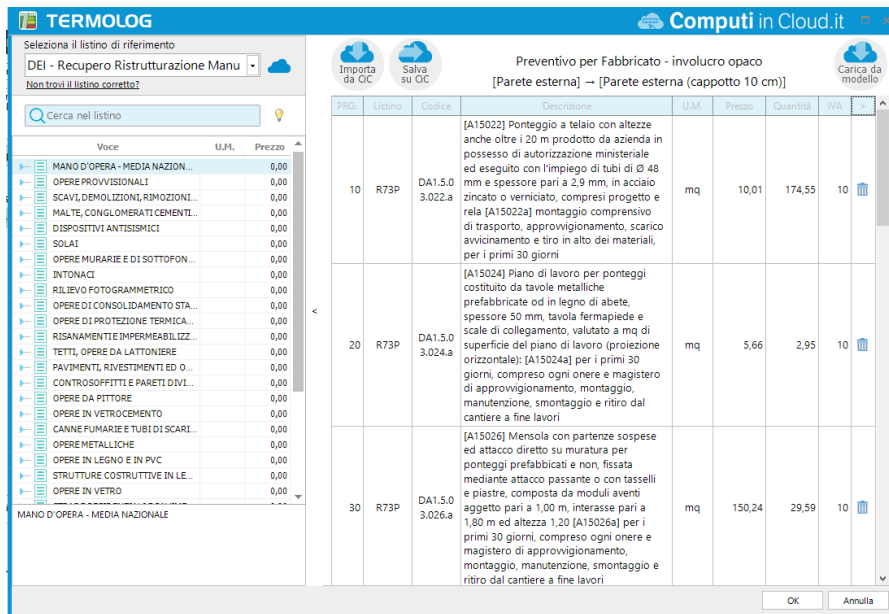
TERMOLOG

Computi in Cloud.it

Seleziona il listino di riferimento

DEI - Recupero Ristrutturazione Manu

Non trovi il listino corretto?

Cerca nel listino

| Voce | U.M. | Prezzo |
|---|---|---|
| MANO D'OPERA - MEDIA NAZION... | | 0,00 |
| OPERE PROVVISIONALI | | 0,00 |
| SCAVI, DEMOLIZIONI, RIMOZIONI... | | 0,00 |
| MALTE, CONGLOMERATI CEMENTI... | | 0,00 |
| DISPOSITIVI ANTISISMICI | | 0,00 |
| SOLAI | | 0,00 |
| OPERE MURARIE E DI SOTTOFON... | | 0,00 |
| INTONACI | | 0,00 |
| RILIEVO FOTOGRAMMETRICO | | 0,00 |
| OPERE DI CONSOLIDAMENTO STA... | | 0,00 |
| OPERE DI PROTEZIONE TERMICA... | | 0,00 |
| RISANAMENTI E IMPERMEABILIZZ... | | 0,00 |
| TETTI, OPERE DA LATTONIERE | | 0,00 |
| PAVIMENTI, RIVESTIMENTI ED O... | | 0,00 |
| CONTROSOFFITTI E PARETI DIVI... | | 0,00 |
| OPERE DA PITTORE | | 0,00 |
| OPERE IN VETROCEMENTO | | 0,00 |
| CANNE FUMARIE E TUBI DI SCARI... | | 0,00 |
| OPERE METALLICHE | | 0,00 |
| OPERE IN LEGNO E IN PVC | | 0,00 |
| STRUTTURE COSTRUTTIVE IN LE... | | 0,00 |
| OPERE IN VETRO | | 0,00 |

MANO D'OPERA - MEDIA NAZIONALE

Importa da CiC

Salva su CiC

Preventivo per Fabbricato - involucro opaco
[Parete esterna] → [Parete esterna (cappotto 10 cm)]

Carica da modello

| PRG. | Listino | Codice | Descrizione | U.M. | Prezzo | Quantità | IVA | > |
|---|---|---|---|---|---|---|---|---|
| 10 | R73P | DA1.5.03.022.a | [A15022] Ponteggio a telaio con altezze anche oltre i 20 m prodotto da azienda in possesso di autorizzazione ministeriale ed eseguito con l'impiego di tubi di Ø 48 mm e spessore pari a 2,9 mm, in acciaio zincato o verniciato, compresi progetto e rela [A15022a] montaggio comprensivo di trasporto, approvvigionamento, scarico avvicinamento e tiro in alto dei materiali, per i primi 30 giorni | mq | 10,01 | 174,55 | 10 | |
| 20 | R73P | DA1.5.03.024.a | [A15024] Piano di lavoro per ponteggi costituito da tavole metalliche prefabbricate od in legno di abete, spessore 50 mm, tavola fermapiede e scale di collegamento, valutato a mq di superficie del piano di lavoro (proiezione orizzontale): [A15024a] per i primi 30 giorni, compreso ogni onere e magistero di approvvigionamento, montaggio, manutenzione, smontaggio e ritiro dal cantiere a fine lavori | mq | 5,66 | 2,95 | 10 | |
| 30 | R73P | DA1.5.03.026.a | [A15026] Mensola con partenze sospese ed attacco diretto su muratura per ponteggi prefabbicati e non, fissata mediante attacco passante o con tasselli e piastre, composta da moduli aventi aggetto pari a 1,00 m, interasse pari a 1,80 m ed altezza 1,20 [A15026a] per i primi 30 giorni, compreso ogni onere e magistero di approvvigionamento, montaggio, manutenzione, smontaggio e ritiro dal cantiere a fine lavori | mq | 150,24 | 29,59 | 10 | |

OK

Annulla